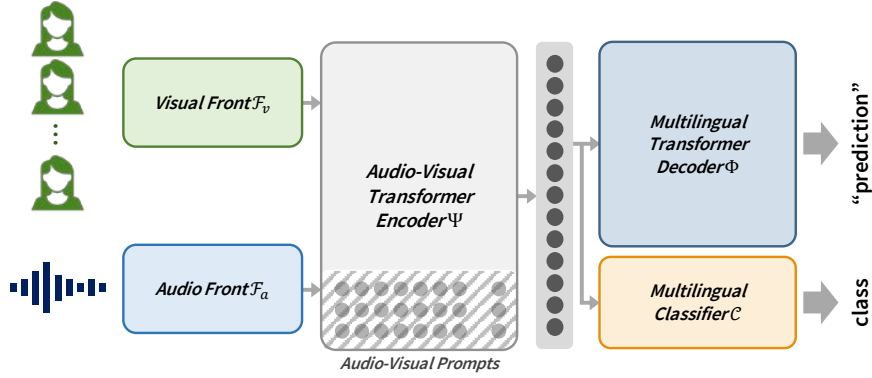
Visual Front $\mathcal{F}_v$

Audio Front $\mathcal{F}_a$

Audio-Visual Transformer Encoder $\Psi$

Audio-Visual Prompts

Multilingual Transformer Decoder $\Phi$

Multilingual Classifier $\mathcal{C}$

“prediction”

class